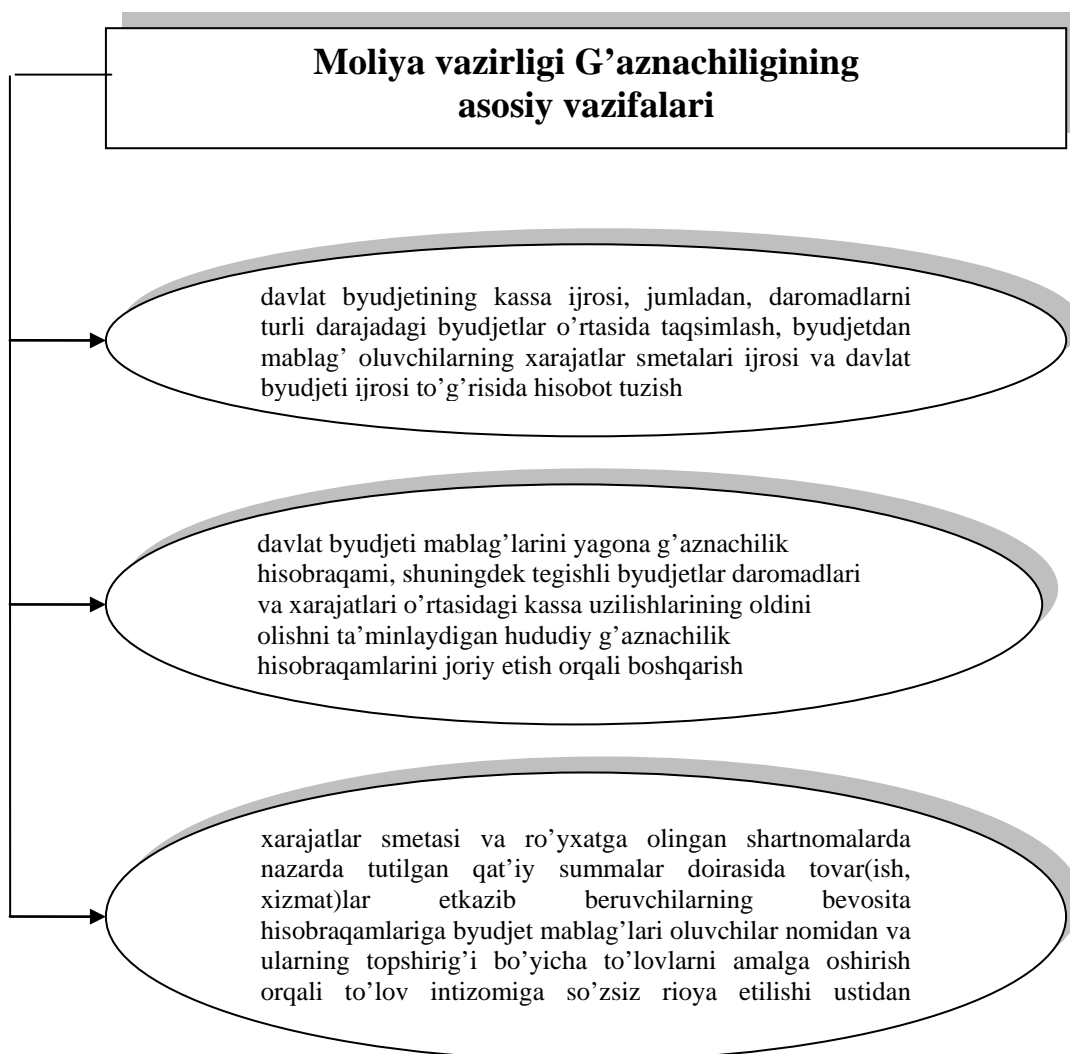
Moliya vazirligi G'aznachiligining asosiy vazifalari

davlat byudjetining kassa ijrosi, jumladan, daromadlarni turli darajadagi byudjetlar o'rtasida taqsimlash, byudjetdan mablag' oluvchilarning xarajatlar smetalari ijrosi va davlat byudjeti ijrosi to'g'risida hisobot tuzish

davlat byudjeti mablag'larini yagona g'aznachilik hisobraqami, shuningdek tegishli byudjetlar daromadlari va xarajatlari o'rtasidagi kassa uzilishlarining oldini olishni ta'minlaydigan hududiy g'aznachilik hisobraqamlarini joriy etish orqali boshqarish

xarajatlar smetasi va ro'yxatga olingan shartnomalarda nazarda tutilgan qat'iy summalar doirasida tovar(ish, xizmat)lar etkazib beruvchilarning bevosita hisobraqamlariga byudjet mablag'lari oluvchilar nomidan va ularning topshirig'i bo'yicha to'lovlarni amalga oshirish orqali to'lov intizomiga so'zsiz rioya etilishi ustidan